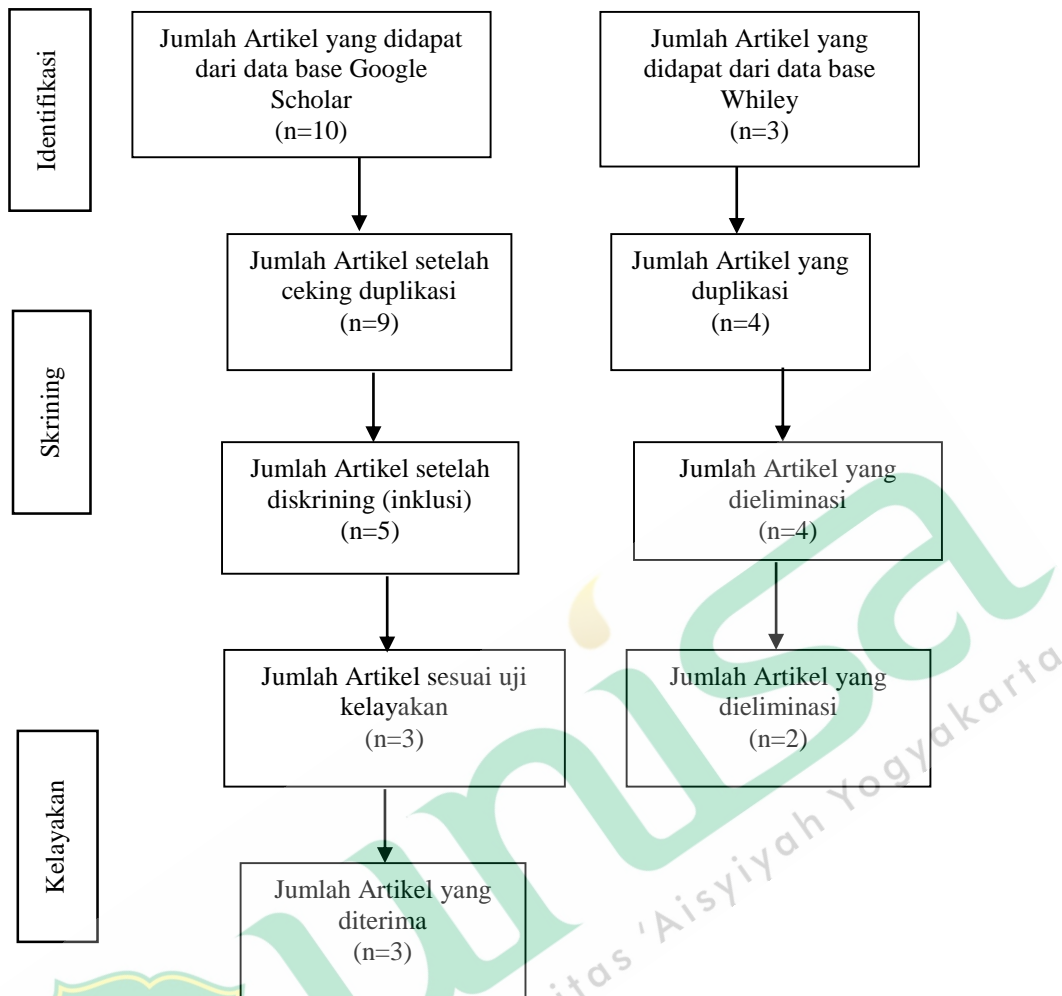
Identifikasi

Jumlah Artikel yang didapat dari data base Google Scholar (n=10)

Jumlah Artikel yang didapat dari data base Whiley (n=3)

Jumlah Artikel setelah ceking duplikasi (n=9)

Jumlah Artikel yang duplikasi (n=4)

Skrining

Jumlah Artikel setelah diskrining (inklusi) (n=5)

Jumlah Artikel yang dieliminasi (n=4)

Jumlah Artikel sesuai uji kelayakan (n=3)

Jumlah Artikel yang dieliminasi (n=2)

Kelayakan

Jumlah Artikel yang diterima (n=3)

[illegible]itas 'Aisyiyah Yogyakarta